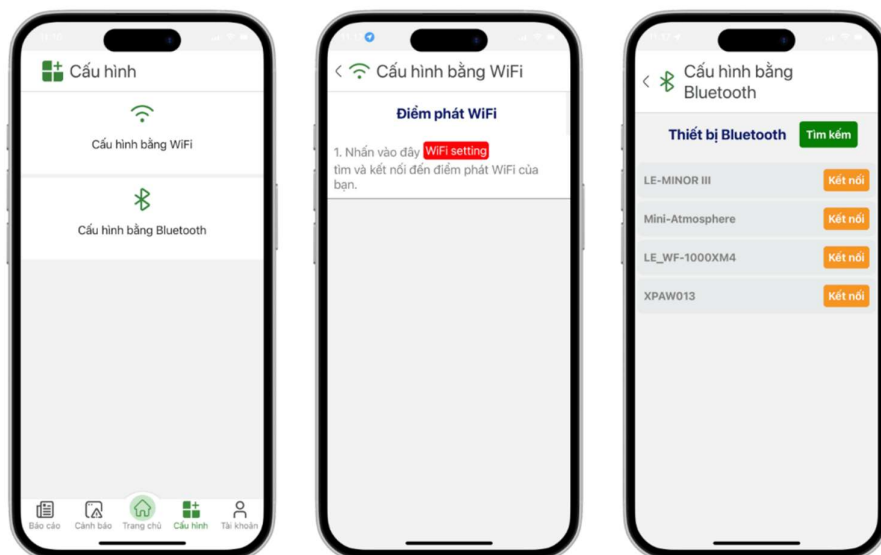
Cấu hình

Cấu hình bằng WiFi

Cấu hình bằng Bluetooth

Báo cáo Cảnh báo Trang chủ Cấu hình Tài khoản

Cấu hình bằng WiFi

Điểm phát WiFi

1. Nhấn vào đây WiFi setting tìm và kết nối đến điểm phát WiFi của bạn.

Cấu hình bằng Bluetooth

Thiết bị Bluetooth Tìm kếm

LE-MINOR III Kết nối

Mini-Atmosphere Kết nối

LE_WF-1000XM4 Kết nối

XPAW013 Kết nối